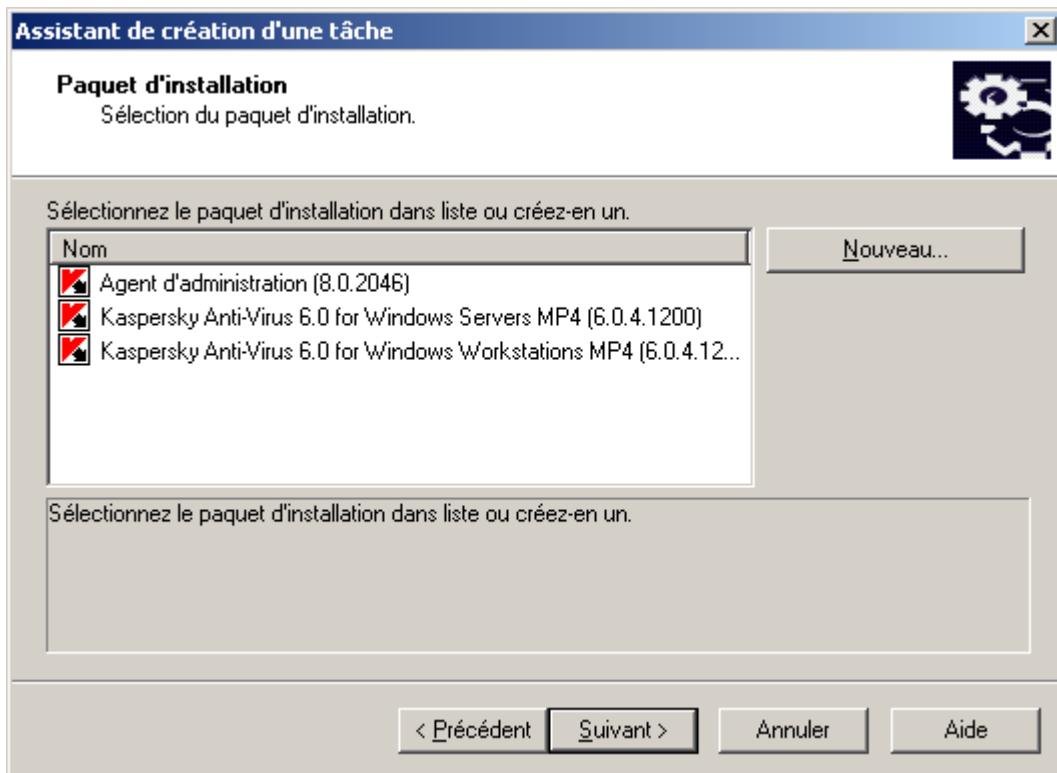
Assistant de création d'une tâche

Paquet d'installation
Sélection du paquet d'installation.

Sélectionnez le paquet d'installation dans liste ou créez-en un.

| Nom |
|---|
| Agent d'administration (8.0.2046) |
| Kaspersky Anti-Virus 6.0 for Windows Servers MP4 (6.0.4.1200) |
| Kaspersky Anti-Virus 6.0 for Windows Workstations MP4 (6.0.4.12... |

Nouveau...

Sélectionnez le paquet d'installation dans liste ou créez-en un.

< Précédent | Suivant > | Annuler | Aide